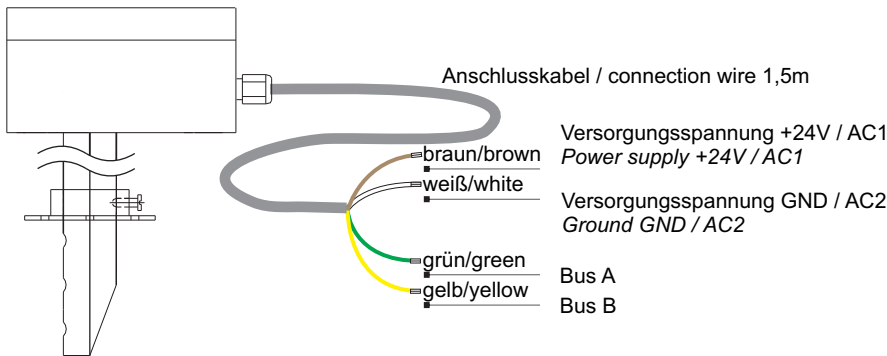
Anschlusskabel / connection wire 1,5m

braun/brown

Versorgungsspannung +24V / AC1
*Power supply +24V / AC1*

weiß/white

Versorgungsspannung GND / AC2
*Ground GND / AC2*

grün/green

Bus A

gelb/yellow

Bus B